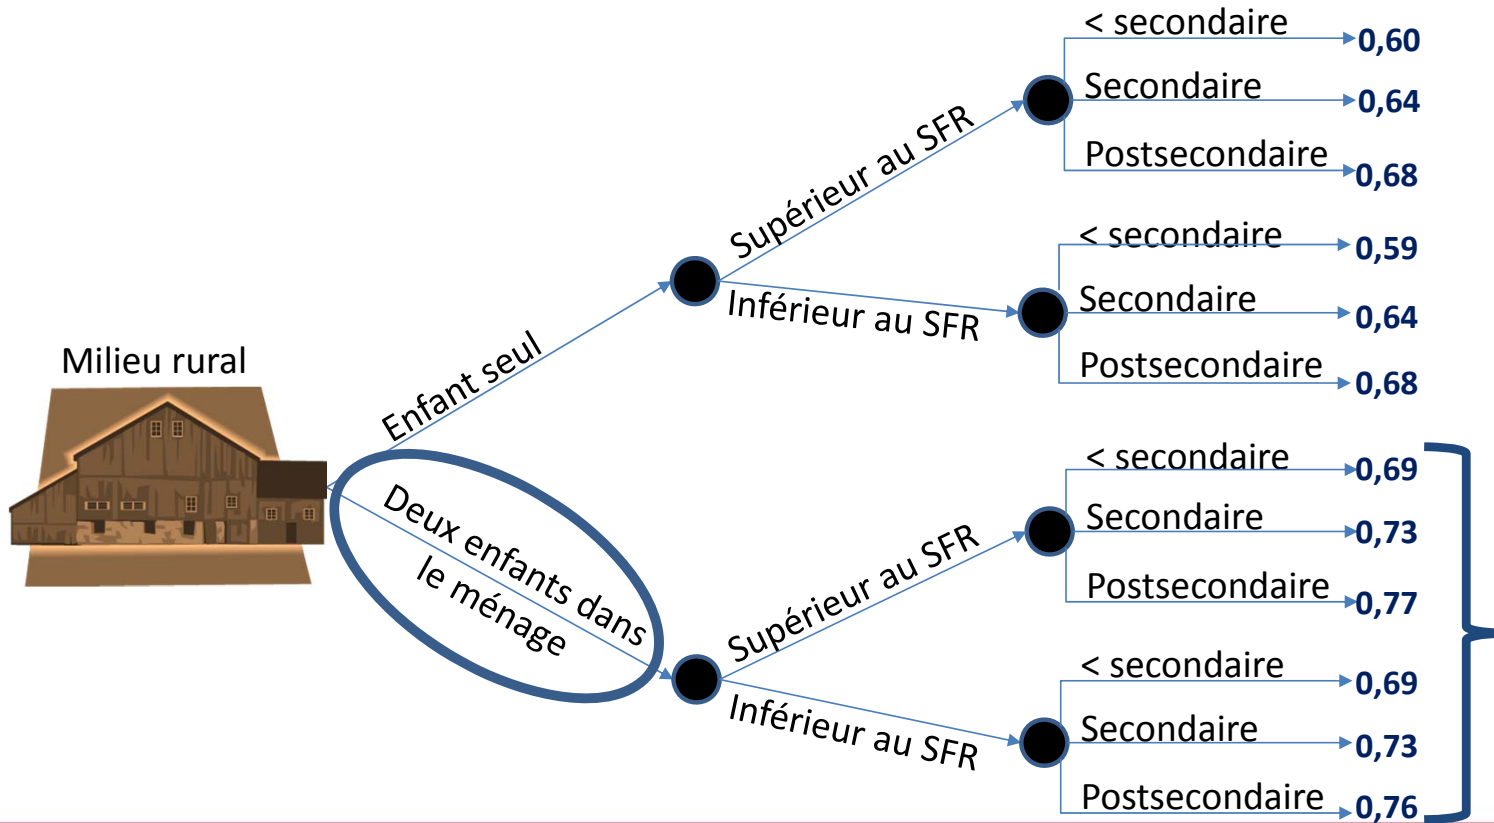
Milieu rural

Enfant seul

Supérieur au SFR

< secondaire 0,60
Secondaire 0,64
Postsecondaire 0,68

Inférieur au SFR

< secondaire 0,59
Secondaire 0,64
Postsecondaire 0,68

Deux enfants dans le ménage

Supérieur au SFR

< secondaire 0,69
Secondaire 0,73
Postsecondaire 0,77

Inférieur au SFR

< secondaire 0,69
Secondaire 0,73
Postsecondaire 0,76